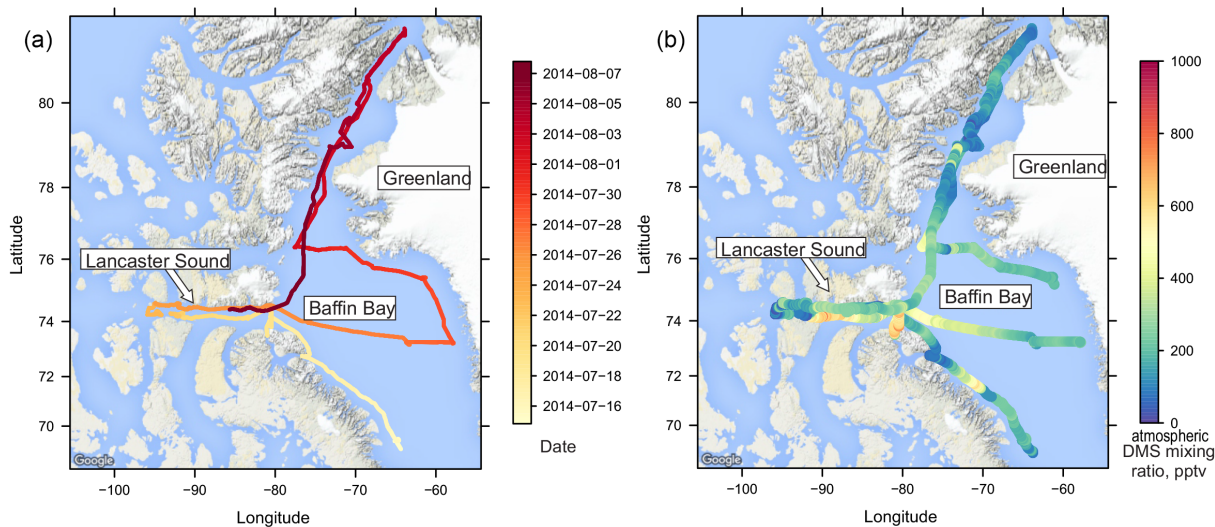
(a)

Latitude

80

78

76

74

72

70

Greenland

Lancaster Sound

Baffin Bay

Google

-100 -90 -80 -70 -60

Longitude

2014-08-07
2014-08-05
2014-08-03
2014-08-01
2014-07-30
2014-07-28
2014-07-26
2014-07-24
2014-07-22
2014-07-20
2014-07-18
2014-07-16

Date

(b)

Latitude

80

78

76

74

72

70

Greenland

Lancaster Sound

Baffin Bay

Google

-100 -90 -80 -70 -60

Longitude

1000

800

600

400

200

0

atmospheric DMS mixing ratio, pptv